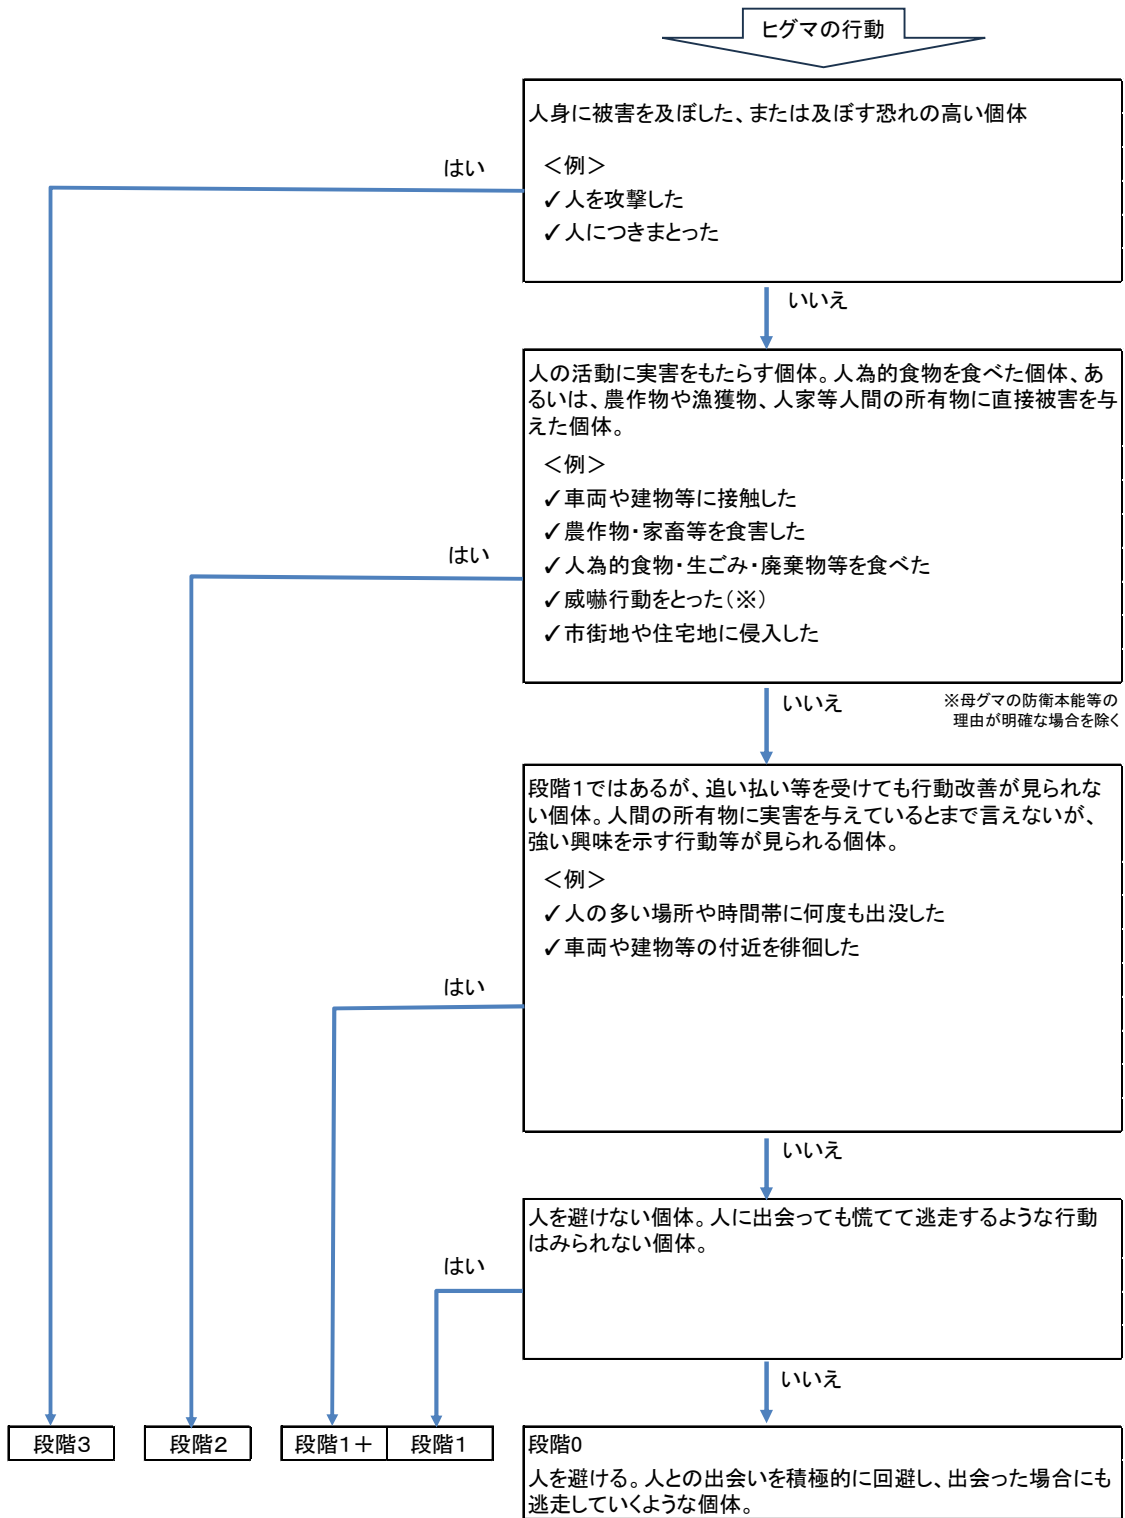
ヒグマの行動

人身に被害を及ぼした、または及ぼす恐れの高い個体

＜例＞
✓人を攻撃した
✓人につきまとった

はい

いいえ

人の活動に実害をもたらす個体。人為的食物を食べた個体、あるいは、農作物や漁獲物、人家等人間の所有物に直接被害を与えた個体。

＜例＞
✓車両や建物等に接触した
✓農作物・家畜等を食害した
✓人為的食物・生ごみ・廃棄物等を食べた
✓威嚇行動をとった（※）
✓市街地や住宅地に侵入した

はい

いいえ

※母グマの防衛本能等の理由が明確な場合を除く

段階1ではあるが、追い払い等を受けても行動改善が見られない個体。人間の所有物に実害を与えているとまで言えないが、強い興味を示す行動等が見られる個体。

＜例＞
✓人の多い場所や時間帯に何度も出没した
✓車両や建物等の付近を徘徊した

はい

いいえ

人を避けない個体。人に出会っても慌てて逃走するような行動はみられない個体。

はい

いいえ

段階3

段階2

段階1＋

段階1

段階0
人を避ける。人との出会いを積極的に回避し、出会った場合にも逃走していくような個体。